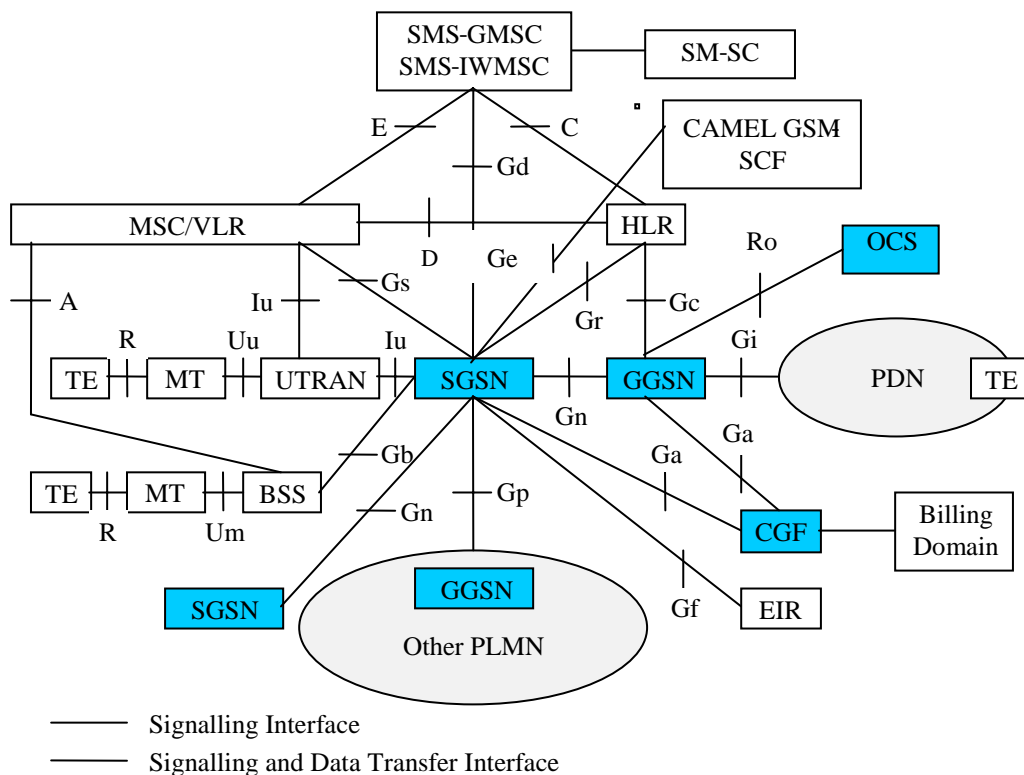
SMS-GMSC
SMS-IWMSC

SM-SC

E

C

CAMEL GSM
SCF

Gd

MSC/VLR

D

Ge

HLR

Ro

OCS

A

Iu

Gs

Gr

Gc

R

Uu

Iu

Gi

TE

MT

UTRAN

SGSN

GGSN

PDN

TE

Gn

Ga

Gb

Ga

TE

MT

BSS

Gp

R

Um

Gn

CGF

Billing Domain

GGSN

SGSN

Gf

EIR

Other PLMN

Signalling Interface

Signalling and Data Transfer Interface